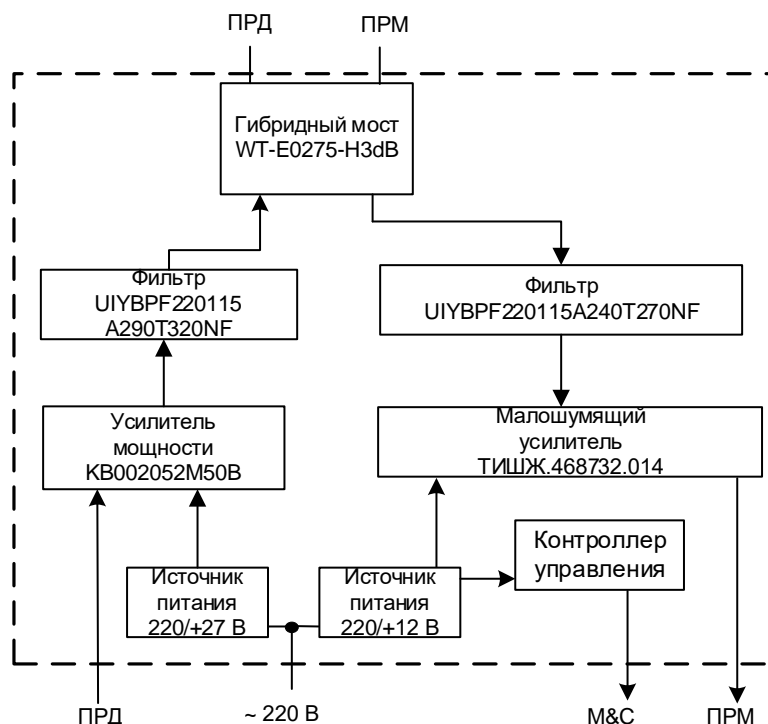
ПРД

ПРМ

Гибридный мост
WT-E0275-H3dB

Фильтр
UIYBPF220115
A290T320NF

Фильтр
UIYBPF220115A240T270NF

Усилитель
мощности
KB002052M50B

Малошумящий
усилитель
ТИШЖ.468732.014

Контроллер
управления

Источник
питания
220/+27 В

Источник
питания
220/+12 В

ПРД

~ 220 В

M&C

ПРМ